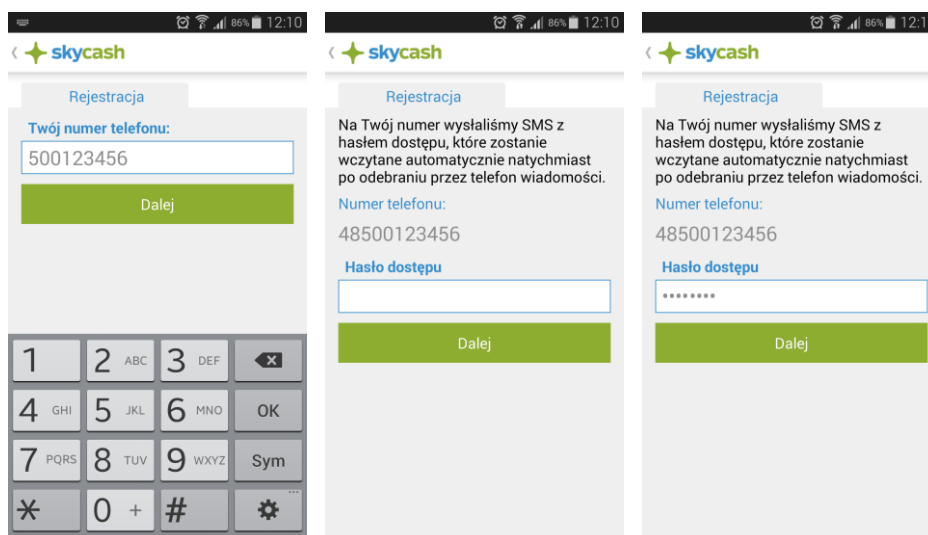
86% 12:10

skycash

Rejestracja

Twój numer telefonu:

500123456

Dalej

1
2 ABC
3 DEF
4 GHI
5 JKL
6 MNO
OK
7 PQRS
8 TUV
9 WXYZ
Sym
*
0 +
#

86% 12:10

skycash

Rejestracja

Na Twój numer wysłaliśmy SMS z hasłem dostępu, które zostanie wczytane automatycznie natychmiast po odebraniu przez telefon wiadomości.

Numer telefonu:

48500123456

Hasło dostępu

Dalej

86% 12:1

skycash

Rejestracja

Na Twój numer wysłaliśmy SMS z hasłem dostępu, które zostanie wczytane automatycznie natychmiast po odebraniu przez telefon wiadomości.

Numer telefonu:

48500123456

Hasło dostępu

••••••••

Dalej